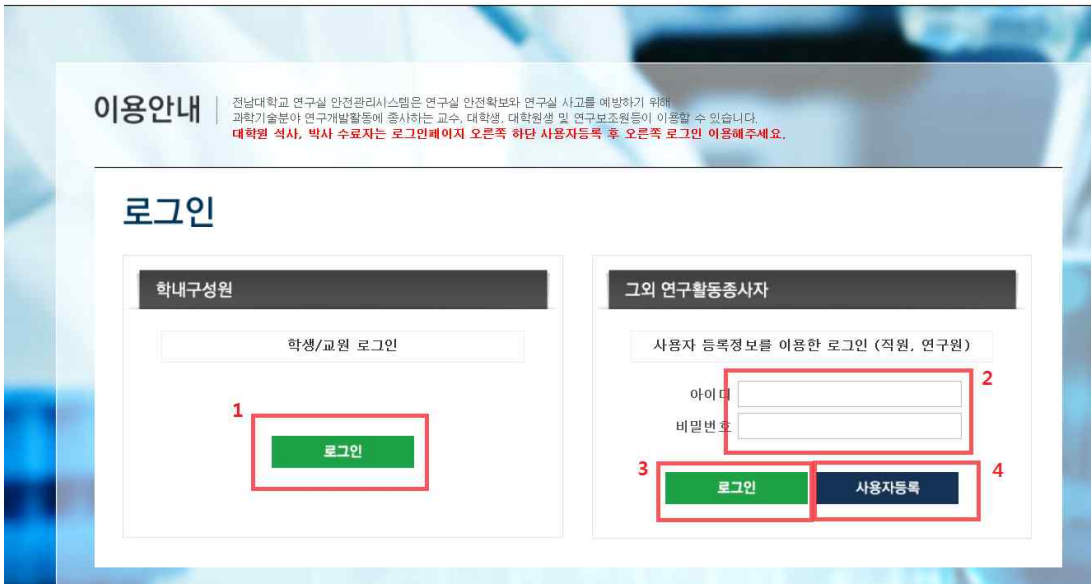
이용안내

전남대학교 연구실 안전관리시스템은 연구실 안전확보와 연구실 사고를 예방하기 위해
과학기술분야 연구개발활동에 종사하는 교수, 대학생, 대학원생 및 연구보조원등이 이용할 수 있습니다.
대학원 석사, 박사 수료자는 로그인페이지 오른쪽 하단 사용자등록 후 오른쪽 로그인 이용해주세요.

로그인

학내구성원

학생/교원 로그인

1

로그인

그외 연구활동종사자

사용자 등록정보를 이용한 로그인 (직원, 연구원)

아이디

비밀번호

2

3

로그인

4

사용자등록